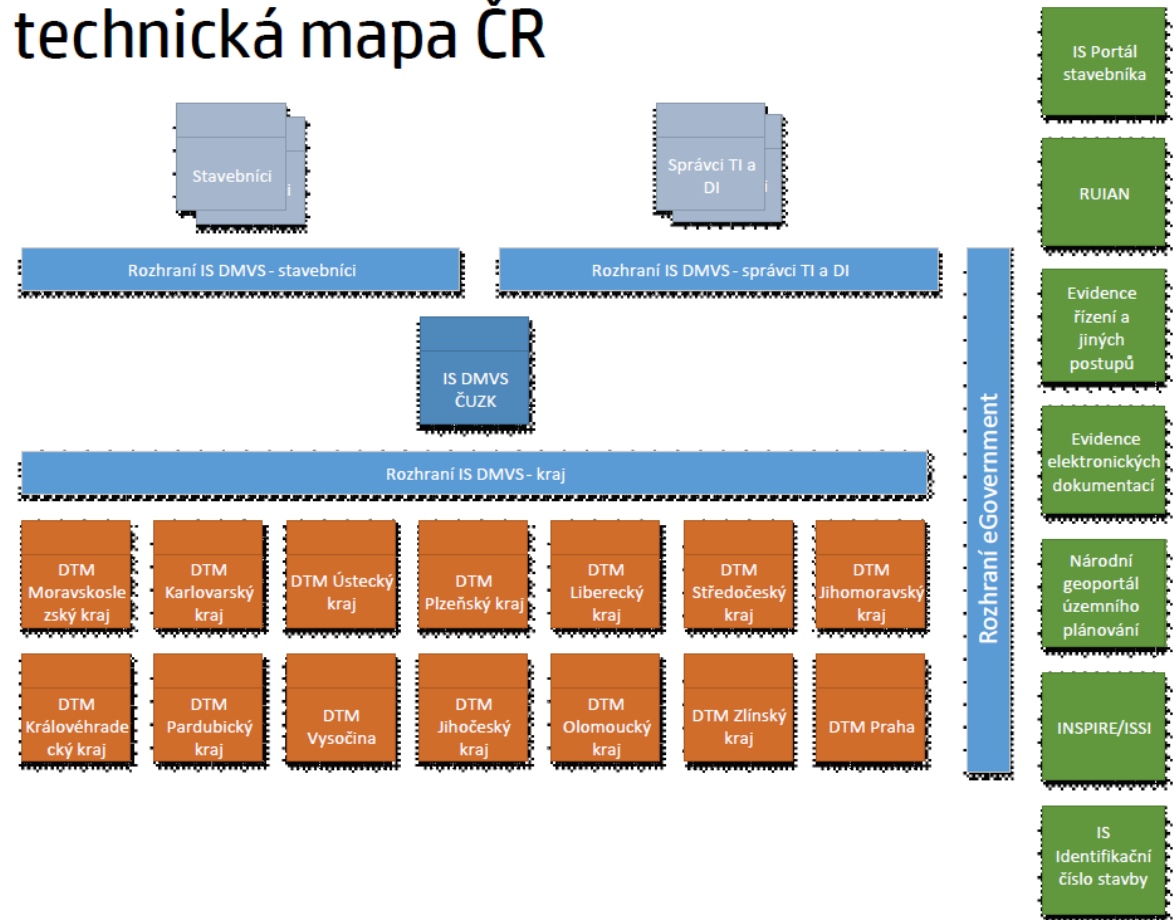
technická mapa ČR

Stavebníci

Správci TI a DI

Rozhraní IS DMVS - stavebníci

Rozhraní IS DMVS - správci TI a DI

IS DMVS ČUZK

Rozhraní IS DMVS - kraj

DTM Moravskoslezský kraj

DTM Karlovarský kraj

DTM Ústecký kraj

DTM Plzeňský kraj

DTM Liberecký kraj

DTM Středočeský kraj

DTM Jihomoravský kraj

DTM Královéhradecký kraj

DTM Pardubický kraj

DTM Vysočina

DTM Jihočeský kraj

DTM Olomoucký kraj

DTM Zlínský kraj

DTM Praha

Rozhraní eGovernment

IS Portál stavebníka

RUIAN

Evidence řízení a jiných postupů

Evidence elektronických dokumentací

Národní geoportál územního plánování

INSPIRE/ISSI

IS Identifikační číslo stavby